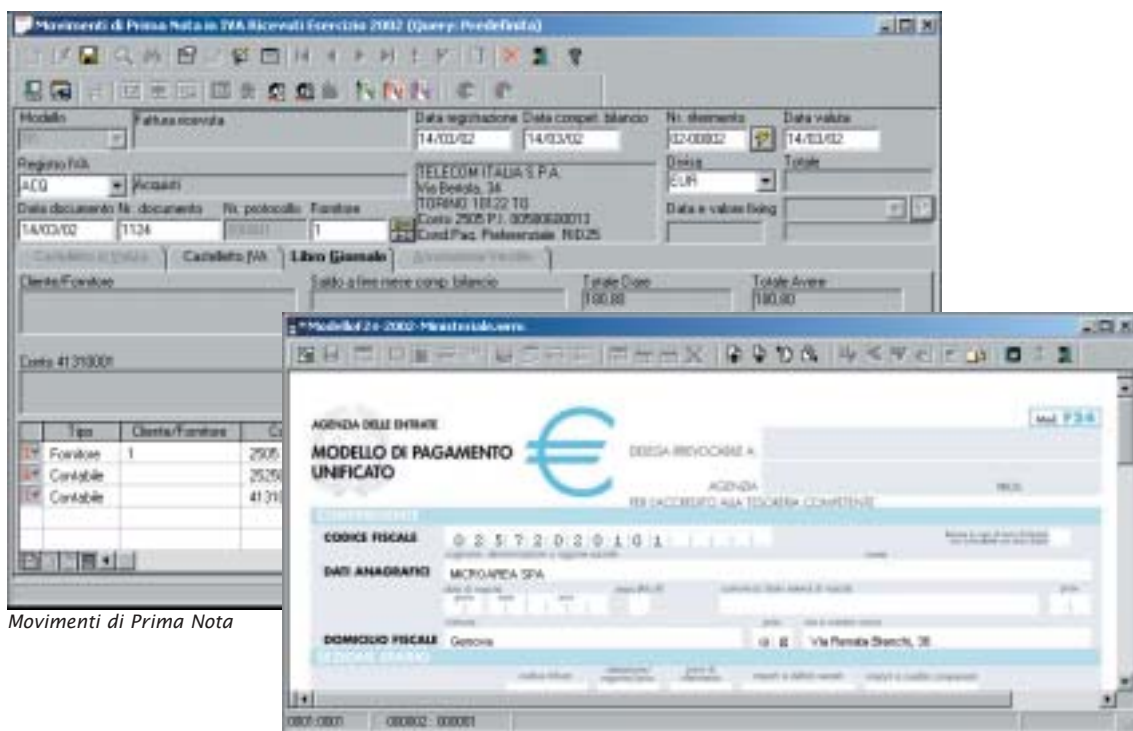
Movimenti di Prima Nota in IVA Ricevuti Esercizio 2002 (Query: Predefinita)

Modello
Fattura ricevuta
Data registrazione 14/03/02
Data compet. bilancio 14/03/02
Nr. riferimento 32/00002
Data valuta 14/03/02
Registro IVA
ACQ
Acquisti
TELECOM ITALIA S.P.A.
Via Bertola, 34
TORINO 10122 TO
Conto 2505 P.I. 00588580013
Cond.Pag. Preferenziale RID25
Divisa
EUR
Totale
Data e valore fixing
Data documento 14/03/02
Nr. documento 1124
Nr. protocollo
Fornitore 1
Castelletto Ritenuta
Castelletto IVA
Libro Giornale
Cliente/Fornitore
Saldo a fine mese comp. bilancio
Totale Dare 180,00
Totale Avere 180,00
Conto 41310001

| Tipo | Cliente/Fornitore | Co |
|---|---|---|
| Fornitore | 1 | 2505 |
| Contabile | | 2525 |
| Contabile | | 41310 |

Movimenti di Prima Nota

Modello F24-2002-Ministeriale.wrm

AGENZIA DELLE ENTRATE
MODELLO DI PAGAMENTO UNIFICATO
Mod. F24
DELEGA IRREVOCABILE A:
AGENZIA
PROV.
PER L'ACCREDITO ALLA TESORERIA COMPETENTE
CONTRIBUENTE
CODICE FISCALE 0 2 5 7 2 0 2 0 1 0 1
DATI ANAGRAFICI MICROAREA SPA
DOMICILIO FISCALE Genova GE Via Renata Bianchi, 38
SEZIONE ERARIO
0801-0801 080802 - 008001